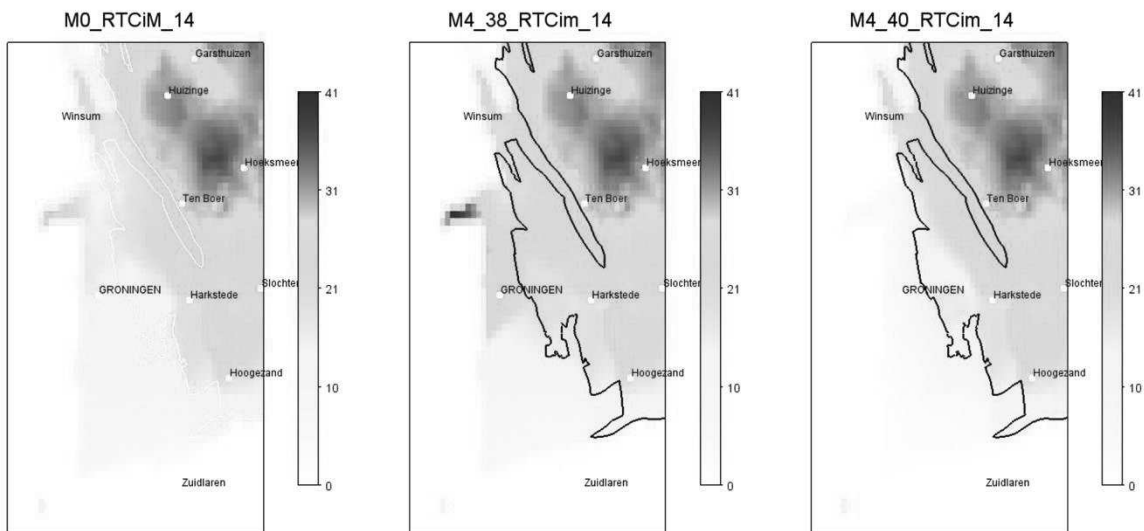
M0_RTCiM_14

Garsthuizen
Huizinge
Winsum
Hoeksmeer
Ten Boer
GRONINGEN
Harkstede
Slochter
Hoogezand
Zuidlaren

41
31
21
10
0

M4_38_RTCim_14

Garsthuizen
Huizinge
Winsum
Hoeksmeer
Ten Boer
GRONINGEN
Harkstede
Slochter
Hoogezand
Zuidlaren

41
31
21
10
0

M4_40_RTCim_14

Garsthuizen
Huizinge
Winsum
Hoeksmeer
Ten Boer
GRONINGEN
Harkstede
Slochter
Hoogezand
Zuidlaren

41
31
21
10
0